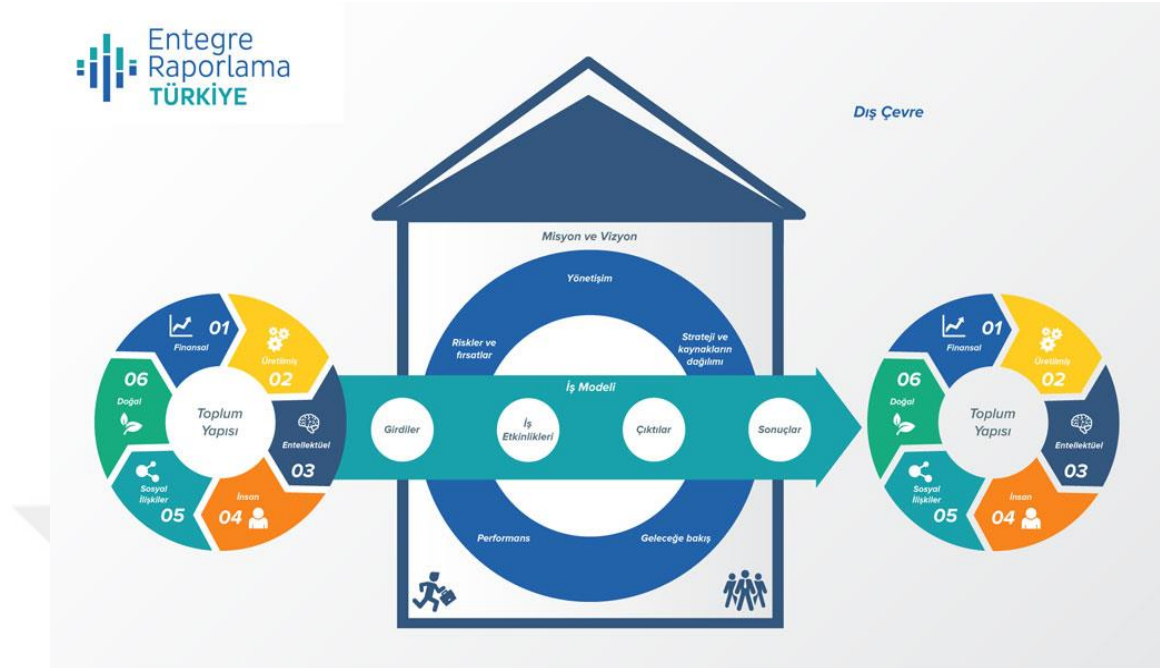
Entegre Raporlama TÜRKİYE

Dış Çevre

Misyon ve Vizyon

Yönetişim

Riskler ve fırsatlar

Strateji ve kaynakların dağılımı

İş Modeli

Girdiler

İş Etkinlikleri

Çıktılar

Sonuçlar

Performans

Geleceğe bakış

01 Finansal
02 Üretilmiş
03 Entellektüel
04 İnsan
05 Sosyal İlişkiler
06 Doğal
Toplum Yapısı

01 Finansal
02 Üretilmiş
03 Entellektüel
04 İnsan
05 Sosyal İlişkiler
06 Doğal
Toplum Yapısı